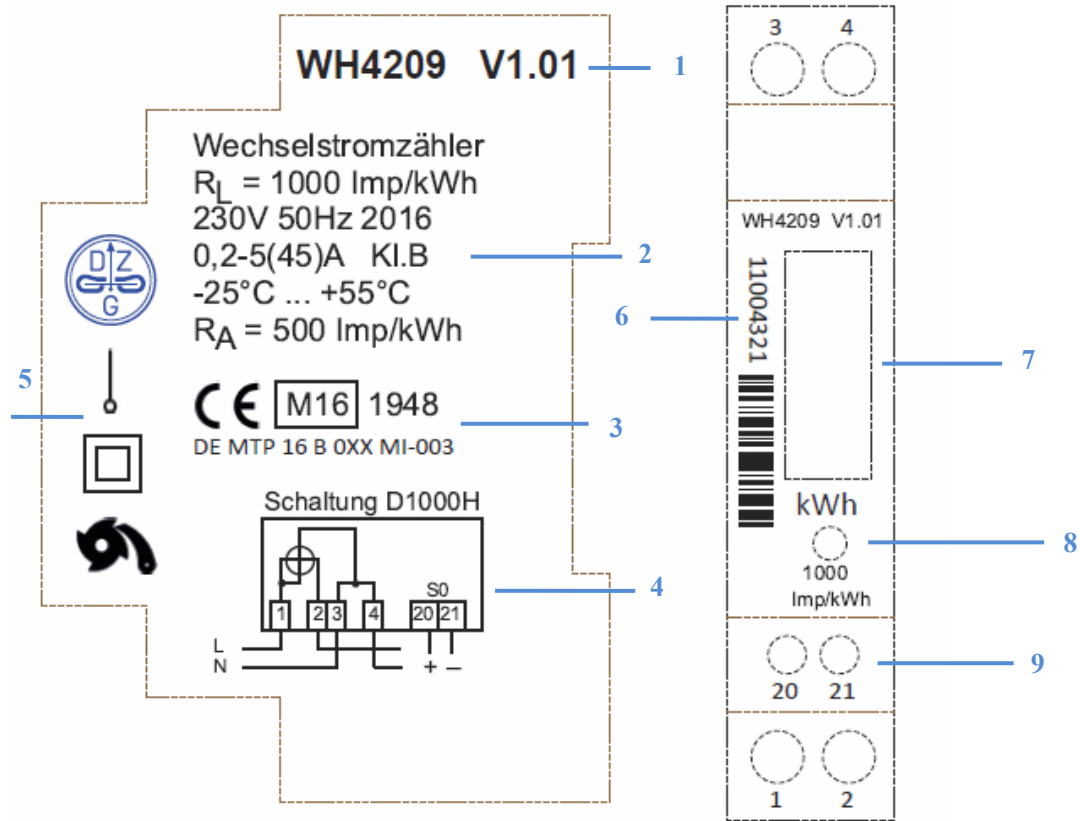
WH4209 V1.01

1

Wechselstromzähler
$R_L$ = 1000 Imp/kWh
230V 50Hz 2016
0,2-5(45)A Kl.B
-25°C ... +55°C
$R_A$ = 500 Imp/kWh

2

D Z G

5

CE M16 1948
DE MTP 16 B 0XX MI-003

3

Schaltung D1000H

1 2 3 4 S0 20 21

L
N
+ –

4

3 4

WH4209 V1.01

11004321

6

7

kWh

1000 Imp/kWh

8

20 21

9

1 2